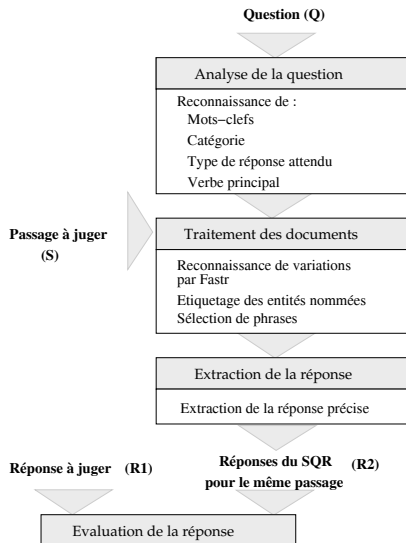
Question (Q)

Analyse de la question

Reconnaissance de :
Mots−clefs
Catégorie
Type de réponse attendu
Verbe principal

Passage à juger
(S)

Traitement des documents

Reconnaissance de variations par Fastr
Etiquetage des entités nommées
Sélection de phrases

Extraction de la réponse

Extraction de la réponse précise

Réponse à juger (R1)

Réponses du SQR pour le même passage (R2)

Evaluation de la réponse